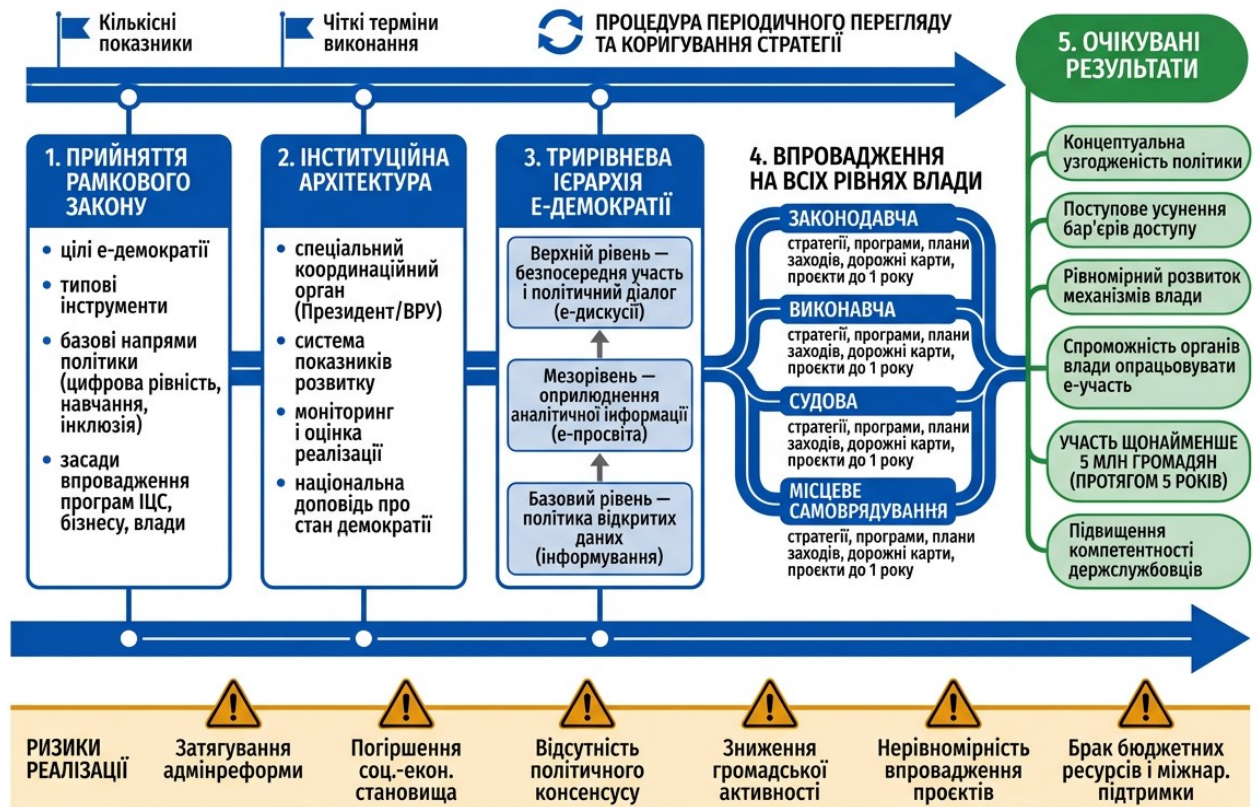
Кількісні показники

Чіткі терміни виконання

ПРОЦЕДУРА ПЕРІОДИЧНОГО ПЕРЕГЛЯДУ ТА КОРИГУВАННЯ СТРАТЕГІЇ

5. ОЧІКУВАНІ РЕЗУЛЬТАТИ

1. ПРИЙНЯТТЯ РАМКОВОГО ЗАКОНУ

• цілі е-демократії
• типові інструменти
• базові напрями політики (цифрова рівність, навчання, інклюзія)
• засади впровадження програм ІЦС, бізнесу, влади

2. ІНСТИТУЦІЙНА АРХІТЕКТУРА

• спеціальний координаційний орган (Президент/ВРУ)
• система показників розвитку
• моніторинг і оцінка реалізації
• національна доповідь про стан демократії

3. ТРИРІВНЕВА ІЄРАРХІЯ Е-ДЕМОКРАТІЇ

Верхній рівень — безпосередня участь і політичний діалог (е-дискусії)

Мезорівень — оприлюднення аналітичної інформації (е-просвіта)

Базовий рівень — політика відкритих даних (інформування)

4. ВПРОВАДЖЕННЯ НА ВСІХ РІВНЯХ ВЛАДИ

ЗАКОНОДАВЧА
стратегії, програми, плани заходів, дорожні карти, проєкти до 1 року

ВИКОНАВЧА
стратегії, програми, плани заходів, дорожні карти, проєкти до 1 року

СУДОВА
стратегії, програми, плани заходів, дорожні карти, проєкти до 1 року

МІСЦЕВЕ САМОВРЯДУВАННЯ
стратегії, програми, плани заходів, дорожні карти, проєкти до 1 року

Концептуальна узгодженість політики

Поступове усунення бар'єрів доступу

Рівномірний розвиток механізмів влади

Спроможність органів влади опрацьовувати е-участь

УЧАСТЬ ЩОНАЙМЕНШЕ 5 МЛН ГРОМАДЯН (ПРОТЯГОМ 5 РОКІВ)

Підвищення компетентності держслужбовців

РИЗИКИ РЕАЛІЗАЦІЇ

Затягування адмінреформи

Погіршення соц.-екон. становища

Відсутність політичного консенсусу

Зниження громадської активності

Нерівномірність впровадження проєктів

Брак бюджетних ресурсів і міжнар. підтримки